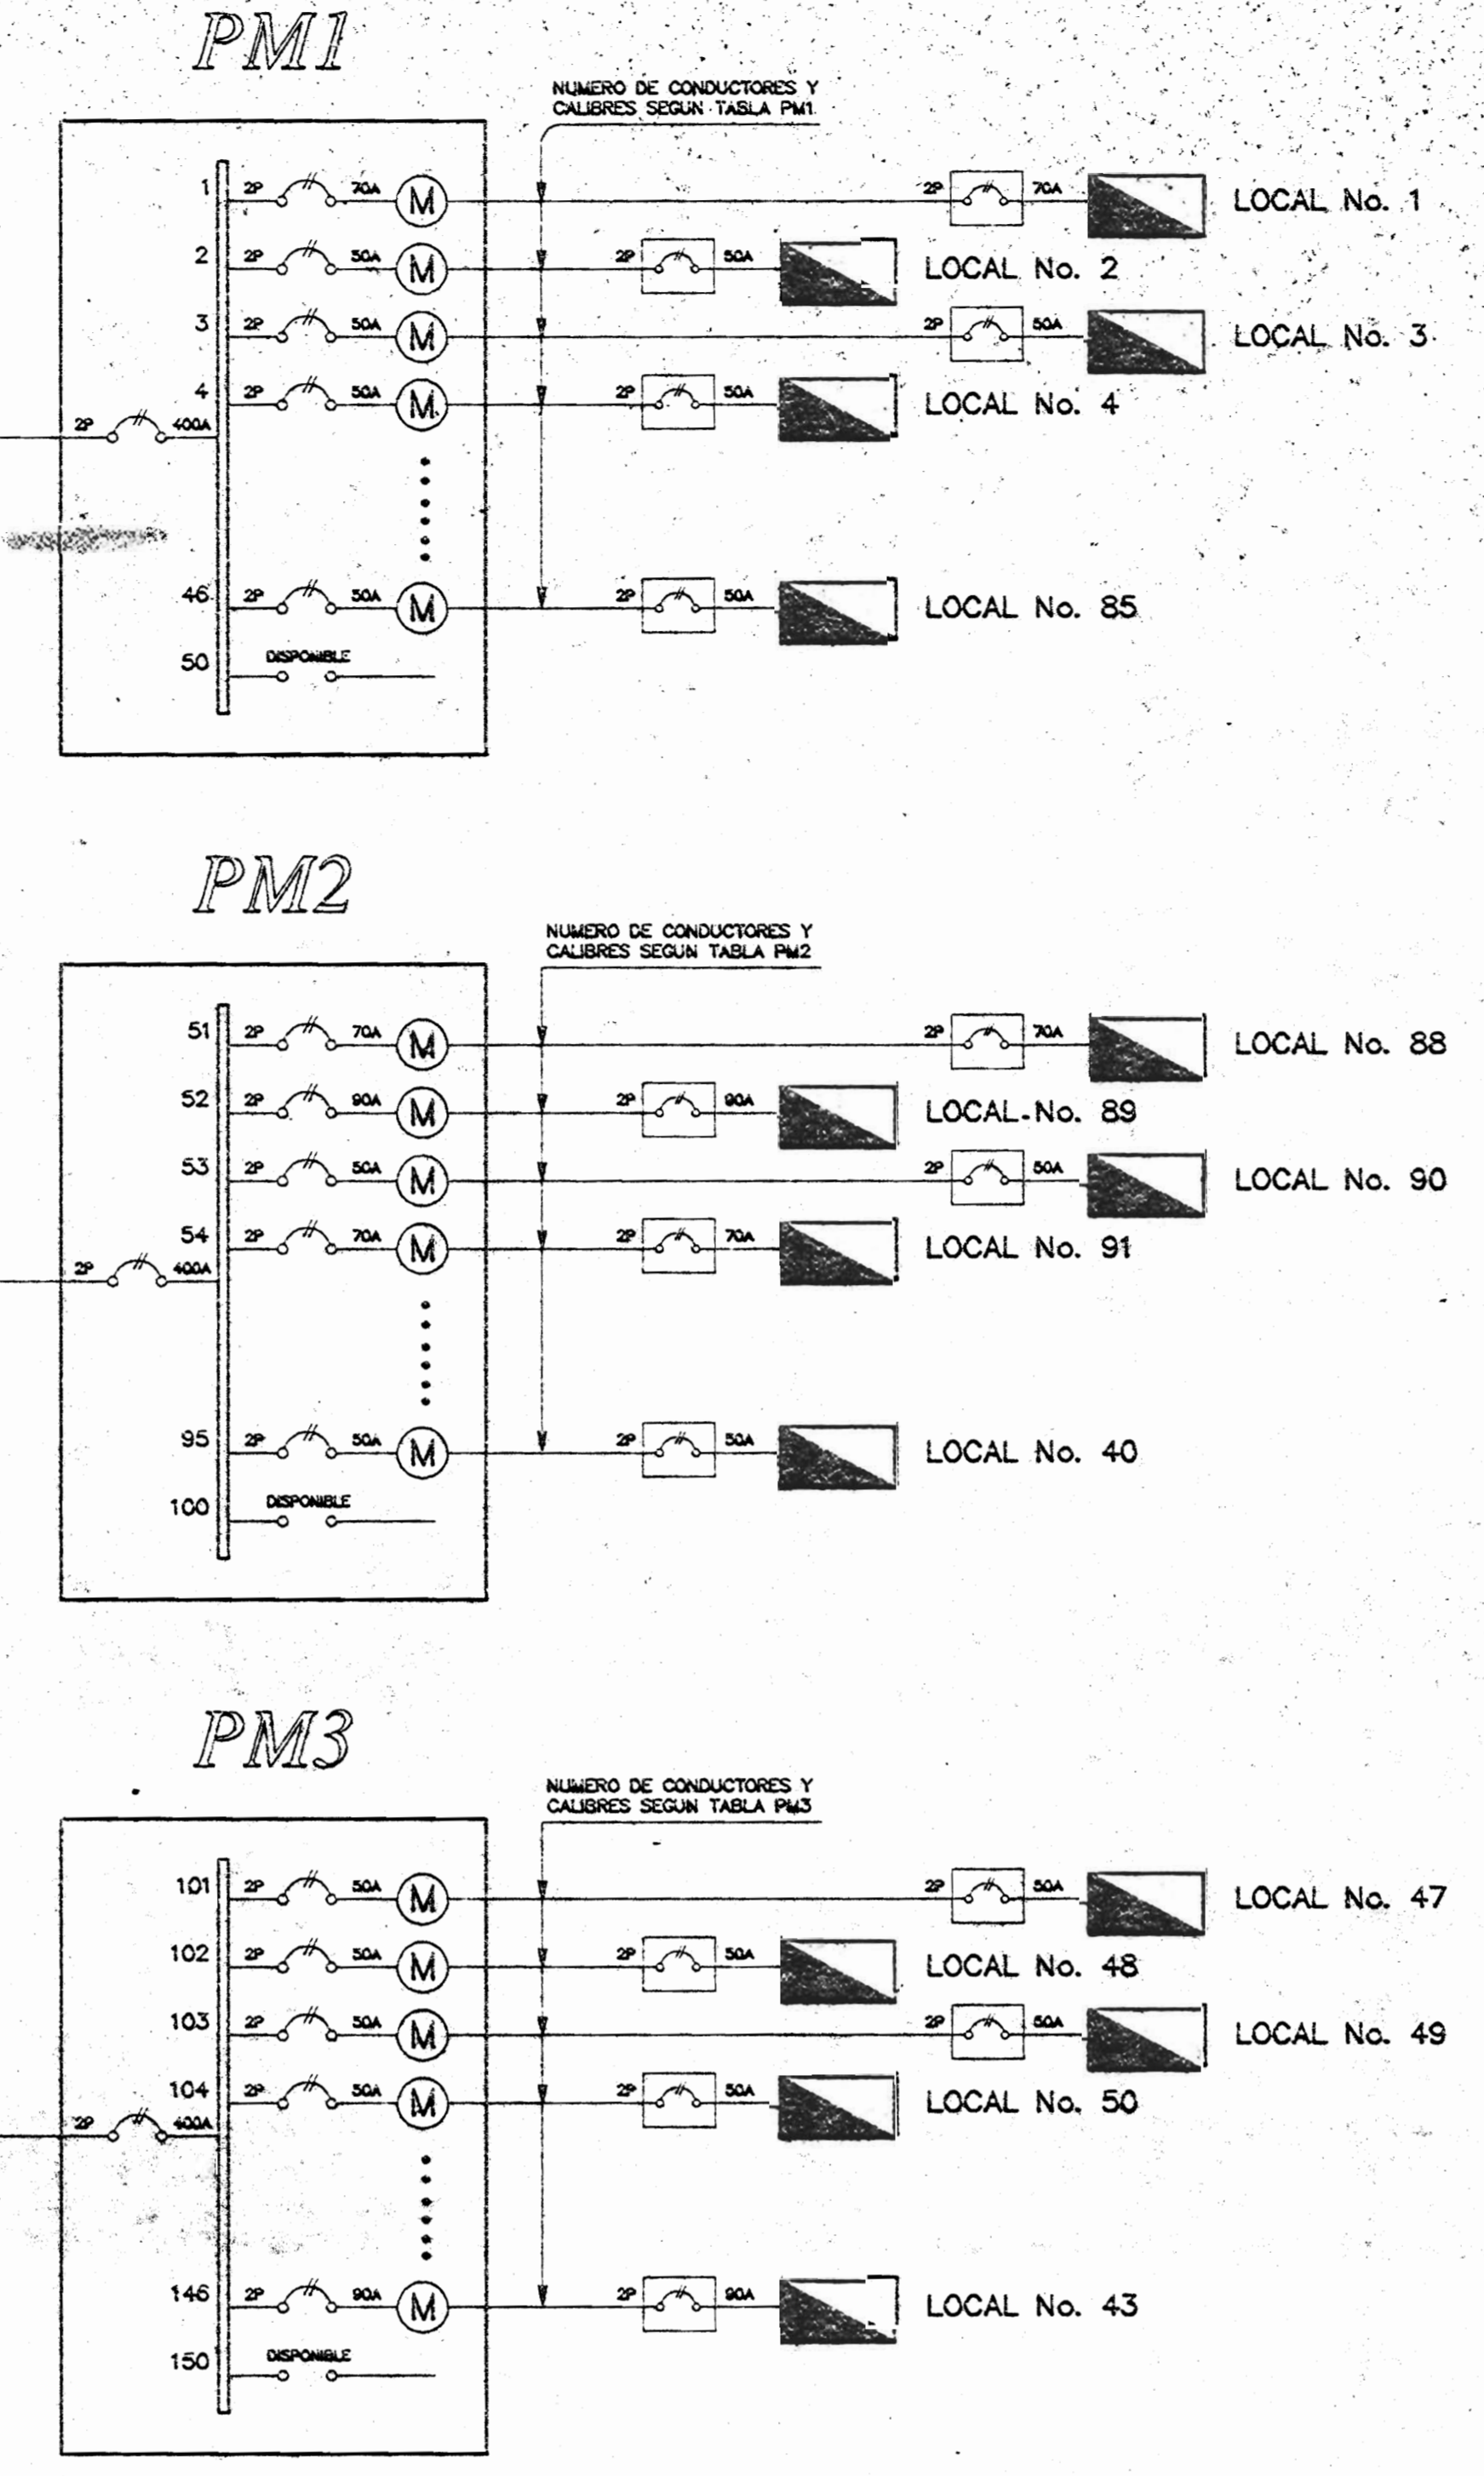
PM1

NUMERO DE CONDUCTORES Y CALIBRES SEGUN TABLA PM1

1 2P 70A M
2P 70A LOCAL No. 1
2 2P 50A M
2P 50A LOCAL No. 2
3 2P 50A M
2P 50A LOCAL No. 3
4 2P 50A M
2P 50A LOCAL No. 4
2P 400A
46 2P 50A M
2P 50A LOCAL No. 85
50 DISPONIBLE

PM2

NUMERO DE CONDUCTORES Y CALIBRES SEGUN TABLA PM2

51 2P 70A M
2P 70A LOCAL No. 88
52 2P 90A M
2P 90A LOCAL-No. 89
53 2P 50A M
2P 50A LOCAL No. 90
54 2P 70A M
2P 70A LOCAL No. 91
2P 400A
95 2P 50A M
2P 50A LOCAL No. 40
100 DISPONIBLE

PM3

NUMERO DE CONDUCTORES Y CALIBRES SEGUN TABLA PM3

101 2P 50A M
2P 50A LOCAL No. 47
102 2P 50A M
2P 50A LOCAL No. 48
103 2P 50A M
2P 50A LOCAL No. 49
104 2P 50A M
2P 50A LOCAL No. 50
2P 400A
146 2P 90A M
2P 90A LOCAL No. 43
150 DISPONIBLE